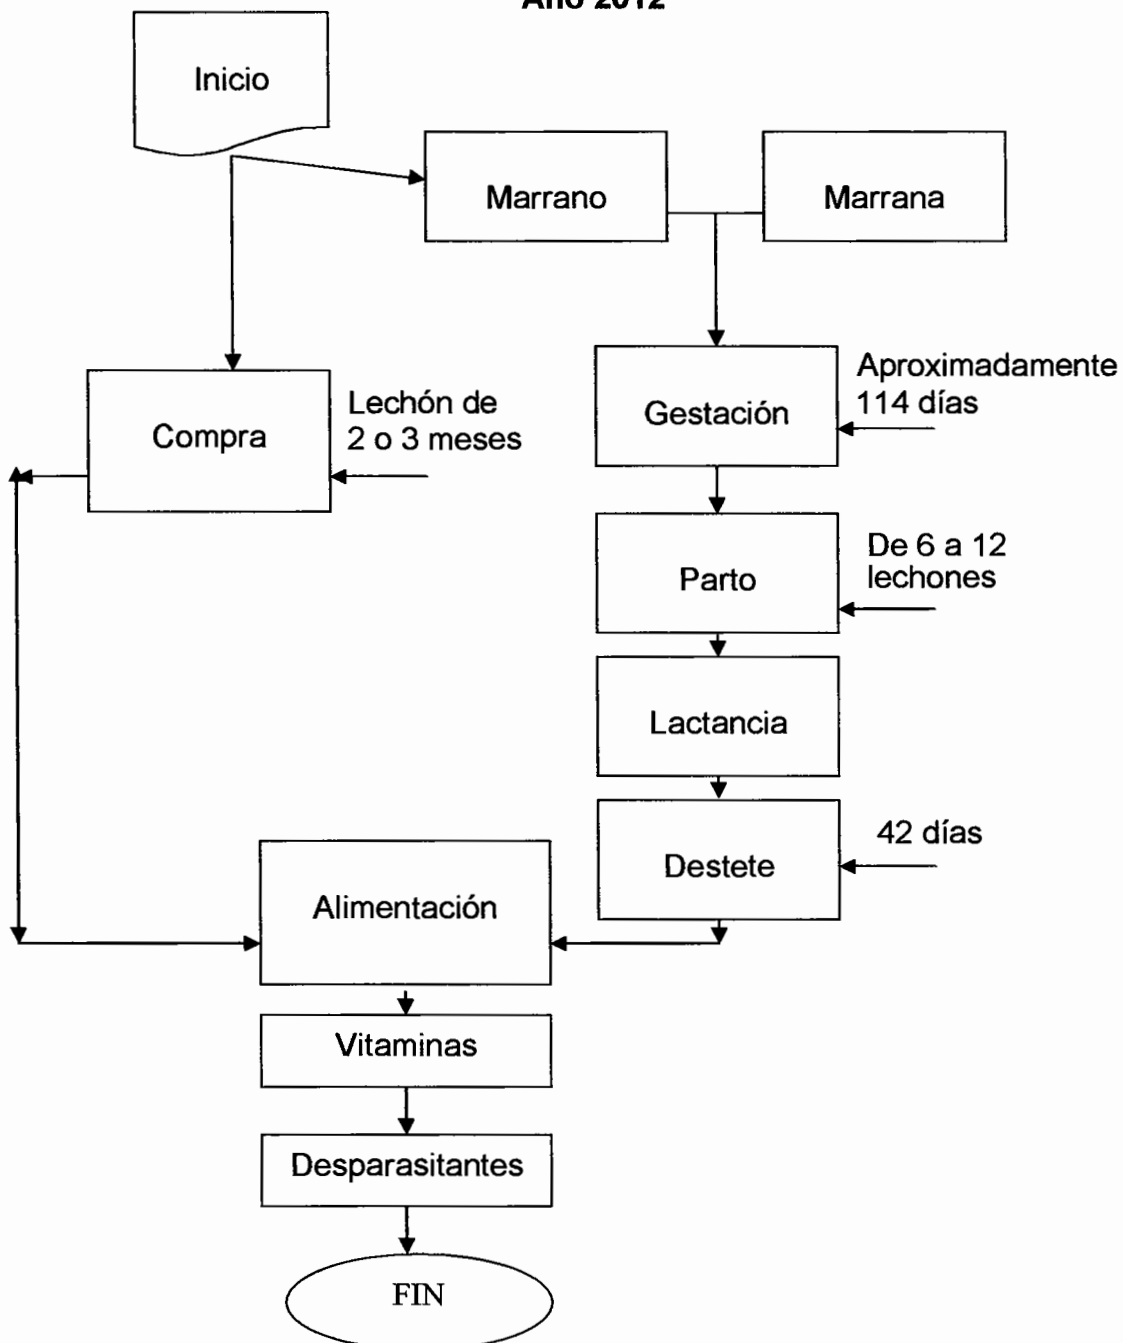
Año 2012

Inicio

Marrano

Marrana

Compra

Lechón de 2 o 3 meses

Gestación

Aproximadamente 114 días

Parto

De 6 a 12 lechones

Lactancia

Destete

42 días

Alimentación

Vitaminas

Desparasitantes

FIN